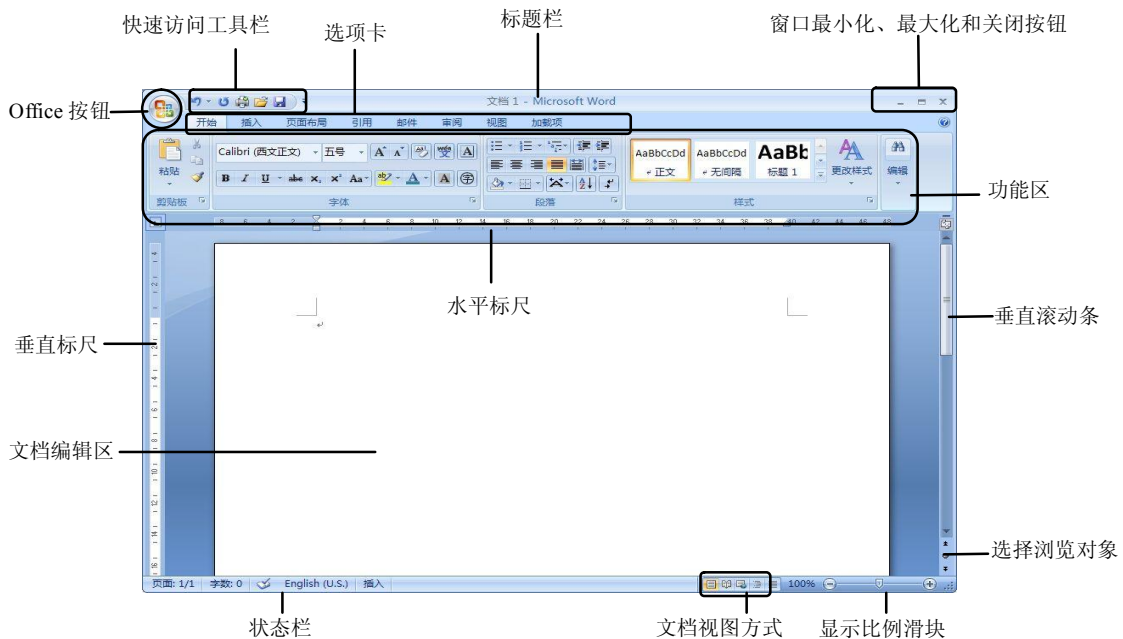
快速访问工具栏

选项卡

标题栏

窗口最小化、最大化和关闭按钮

Office 按钮

文档 1 - Microsoft Word

开始 插入 页面布局 引用 邮件 审阅 视图 加载项

Calibri (西文正文) 五号

粘贴

剪贴板

字体

段落

AaBbCcDd AaBbCcDd AaBb

正文 无间隔 标题 1

更改样式

编辑

样式

功能区

水平标尺

垂直滚动条

垂直标尺

文档编辑区

选择浏览对象

页面: 1/1 字数: 0 English (U.S.) 插入

100%

状态栏

文档视图方式

显示比例滑块